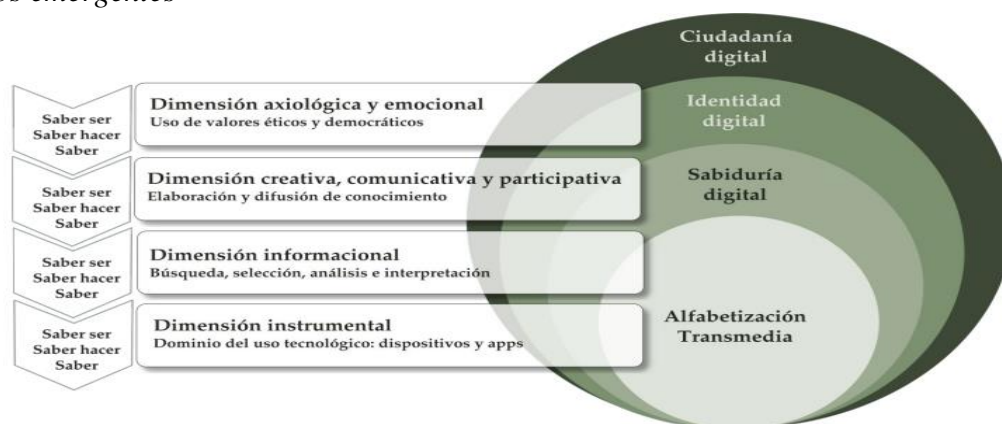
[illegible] emergentes

Saber ser
Saber hacer
Saber

Dimensión axiológica y emocional
Uso de valores éticos y democráticos

Saber ser
Saber hacer
Saber

Dimensión creativa, comunicativa y participativa
Elaboración y difusión de conocimiento

Saber ser
Saber hacer
Saber

Dimensión informacional
Búsqueda, selección, análisis e interpretación

Saber ser
Saber hacer
Saber

Dimensión instrumental
Dominio del uso tecnológico: dispositivos y apps

Ciudadanía digital

Identidad digital

Sabiduría digital

Alfabetización Transmedia